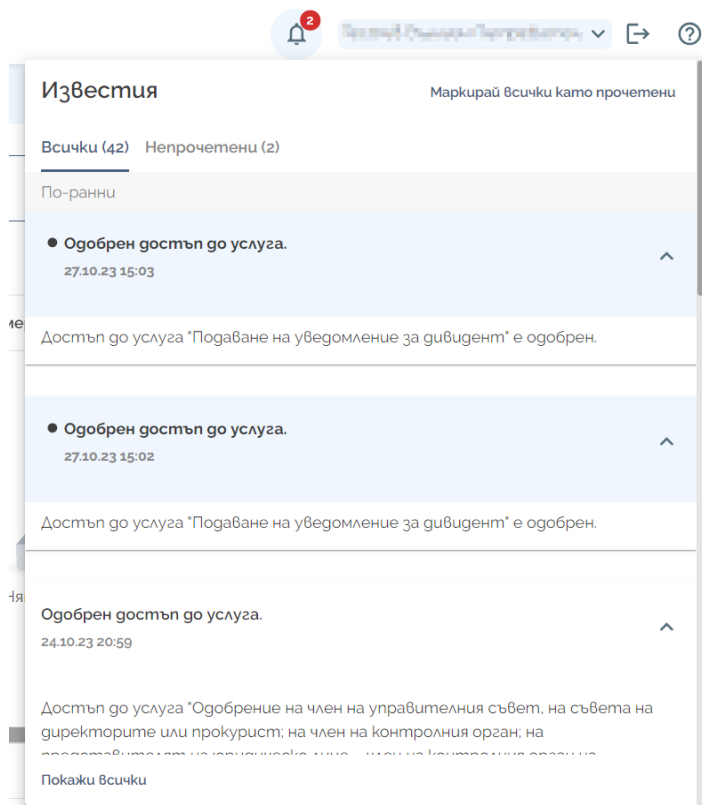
2 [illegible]

Известия

Маркирай всички като прочетени

Всички (42) Непрочетени (2)

По-ранни

● Одобрен достъп до услуга.
27.10.23 15:03

Достъп до услуга "Подаване на уведомление за дивидент" е одобрен.

● Одобрен достъп до услуга.
27.10.23 15:02

Достъп до услуга "Подаване на уведомление за дивидент" е одобрен.

Одобрен достъп до услуга.
24.10.23 20:59

Достъп до услуга "Одобрение на член на управителния съвет, на съвета на директорите или прокурист; на член на контролния орган; на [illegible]

Покажи всички